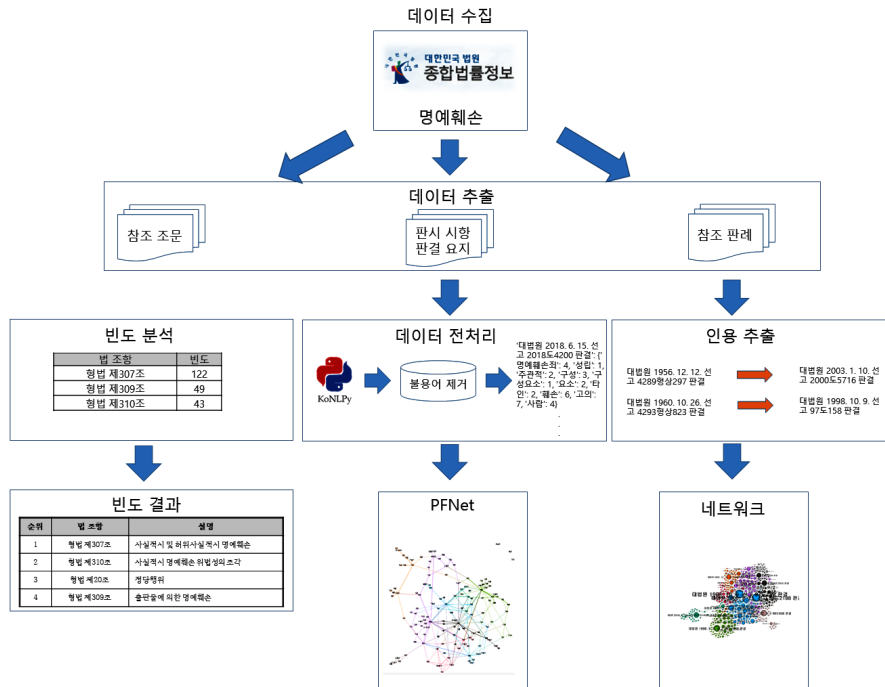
데이터 수집

대한민국 법원
종합법률정보

명예훼손

데이터 추출

참조 조문

판시 사항
판결 요지

참조 판례

빈도 분석

| 법 조항 | 빈도 |
|---|---|
| 형법 제307조 | 122 |
| 형법 제309조 | 49 |
| 형법 제310조 | 43 |

데이터 전처리

KoNLPy

불용어 제거

'대법원 2018. 6. 15. 선고 2018도4200 판결': {'명예훼손죄': 4, '성립': 1, '주관적': 2, '구성': 3, '구성요소': 1, '요소': 2, '타인': 2, '훼손': 6, '고의': 7, '사람': 4}
.
.
.

인용 추출

대법원 1956. 12. 12. 선고 4289형상297 판결

대법원 2003. 1. 10. 선고 2000도5716 판결

대법원 1960. 10. 26. 선고 4293형상823 판결

대법원 1998. 10. 9. 선고 97도158 판결

빈도 결과

| 순위 | 법 조항 | 설명 |
|---|---|---|
| 1 | 형법 제307조 | 사실적시 및 허위사실적시 명예훼손 |
| 2 | 형법 제310조 | 사실적시 명예훼손 위법성의 조각 |
| 3 | 형법 제20조 | 정당행위 |
| 4 | 형법 제309조 | 출판물에 의한 명예훼손 |

PFNet

네트워크